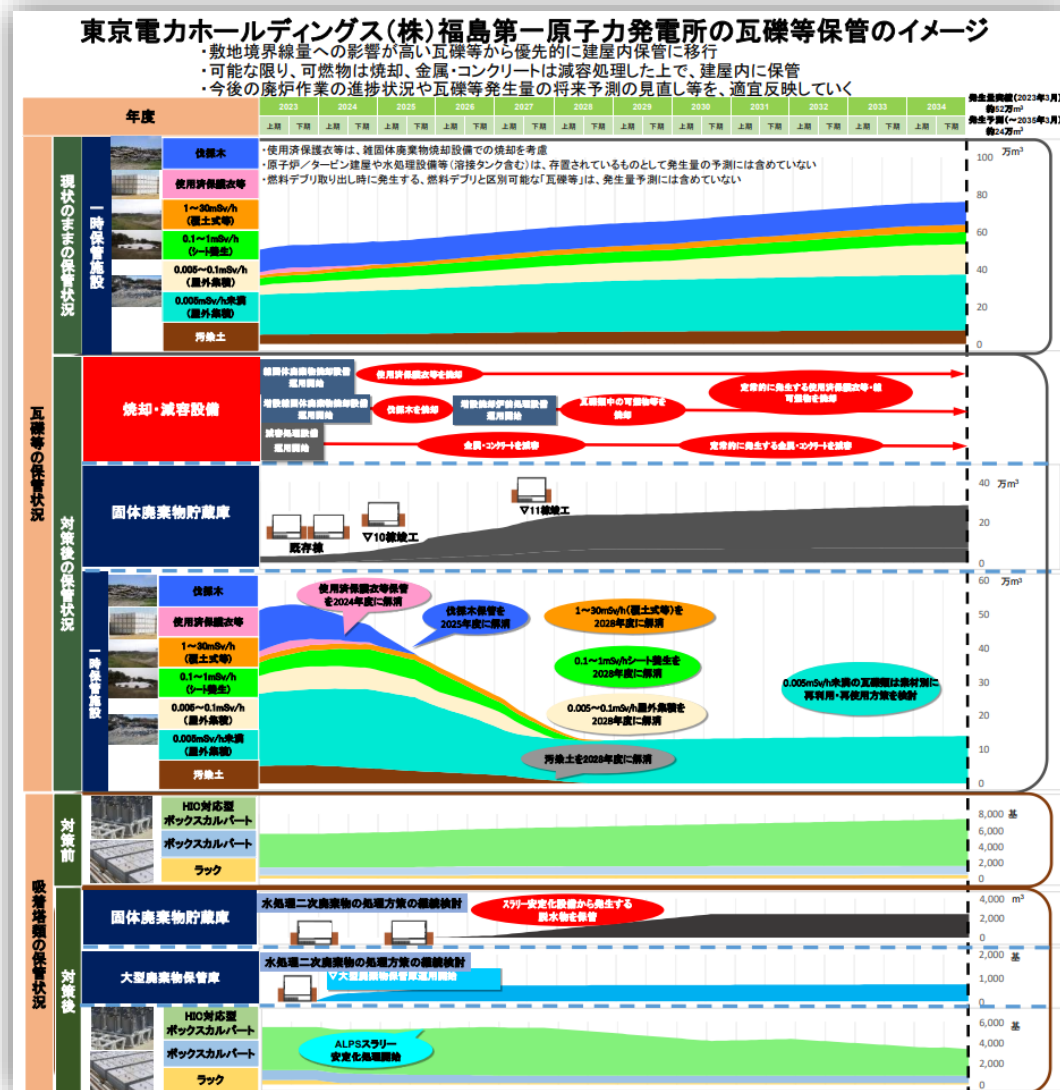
東京電力ホールディングス(株)福島第一原子力発電所の瓦礫等保管のイメージ

・敷地境界線量への影響が高い瓦礫等から優先的に建屋内保管に移行
・可能な限り、可燃物は焼却、金属・コンクリートは減容処理した上で、建屋内に保管
・今後の廃炉作業の進捗状況や瓦礫等発生量の将来予測の見直し等を、適宜反映していく

年度

2023 2024 2025 2026 2027 2028 2029 2030 2031 2032 2033 2034
上期 下期 上期 下期 上期 下期 上期 下期 上期 下期 上期 下期 上期 下期 上期 下期 上期 下期 上期 下期 上期 下期 上期 下期

発生量実績(2023年3月)約52万m³
発生予測(~2035年3月)約24万m³

瓦礫等の保管状況

現状のままの保管状況

一時保管施設

伐採木
使用済保護衣等
1~30mSv/h (覆土式等)
0.1~1mSv/h (シート養生)
0.005~0.1mSv/h (屋外集積)
0.005mSv/h未満 (屋外集積)
汚染土

・使用済保護衣等は、雑固体廃棄物焼却設備での焼却を考慮
・原子炉/タービン建屋や水処理設備等(溶接タンク含む)は、存置されているものとして発生量の予測には含めていない
・燃料デブリ取り出し時に発生する、燃料デブリと区別可能な「瓦礫等」は、発生量予測には含めていない

100 万m³
80
60
40
20
0

対策後の保管状況

焼却・減容設備

雑固体廃棄物焼却設備運用開始
使用済保護衣等を焼却
増設雑固体廃棄物焼却設備運用開始
伐採木を焼却
増設雑固体廃棄物焼却設備運用開始
瓦礫類中の可燃物等を焼却
定常的に発生する使用済保護衣等・紙可燃物を焼却
減容処理設備運用開始
金属・コンクリートを減容
定常的に発生する金属・コンクリートを減容

固体廃棄物貯蔵庫

既存棟
▽10棟竣工
▽11棟竣工

40 万m³
20
0

一時保管施設

伐採木
使用済保護衣等
1~30mSv/h (覆土式等)
0.1~1mSv/h (シート養生)
0.005~0.1mSv/h (屋外集積)
0.005mSv/h未満 (屋外集積)
汚染土

使用済保護衣等保管を2024年度に解消
伐採木保管を2025年度に解消
1~30mSv/h(覆土式等)を2028年度に解消
0.1~1mSv/hシート養生を2028年度に解消
0.005~0.1mSv/h屋外集積を2028年度に解消
汚染土を2028年度に解消
0.005mSv/h未満の瓦礫類は素材別に再利用・再使用方策を検討

60 万m³
50
40
30
20
10
0

吸着塔類の保管状況

対策前

HIC対応型ボックスカルバート
ボックスカルバート
ラック

8,000 基
6,000
4,000
2,000
0

対策後

固体廃棄物貯蔵庫
水処理二次廃棄物の処理方策の継続検討
スラリー安定化設備から発生する脱水物を保管

4,000 m³
2,000
0

大型廃棄物保管庫
水処理二次廃棄物の処理方策の継続検討
▽大型廃棄物保管庫運用開始

2,000 基
1,000
0

HIC対応型ボックスカルバート
ボックスカルバート
ラック
ALPSスラリー安定化処理開始

6,000 基
4,000
2,000
0